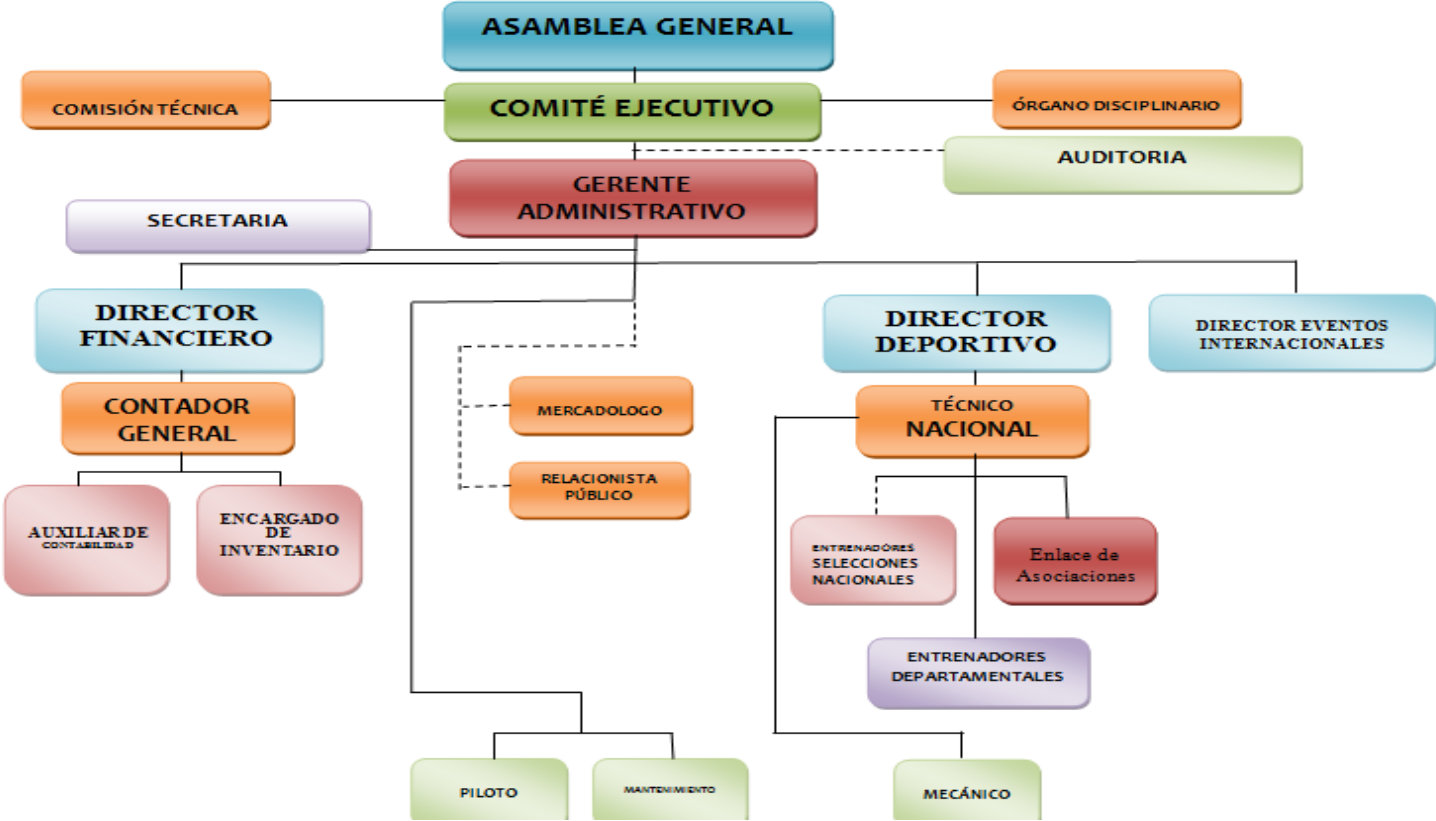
ASAMBLEA GENERAL

COMISIÓN TÉCNICA

COMITÉ EJECUTIVO

ÓRGANO DISCIPLINARIO

AUDITORIA

GERENTE ADMINISTRATIVO

SECRETARIA

DIRECTOR FINANCIERO

DIRECTOR DEPORTIVO

DIRECTOR EVENTOS INTERNACIONALES

CONTADOR GENERAL

MERCADOLOGO

TÉCNICO NACIONAL

RELACIONISTA PÚBLICO

AUXILIAR DE CONTABILIDAD

ENCARGADO DE INVENTARIO

ENTRENADORES SELECCIONES NACIONALES

Enlace de Asociaciones

ENTRENADORES DEPARTAMENTALES

PILOTO

MANTENIMIENTO

MECÁNICO